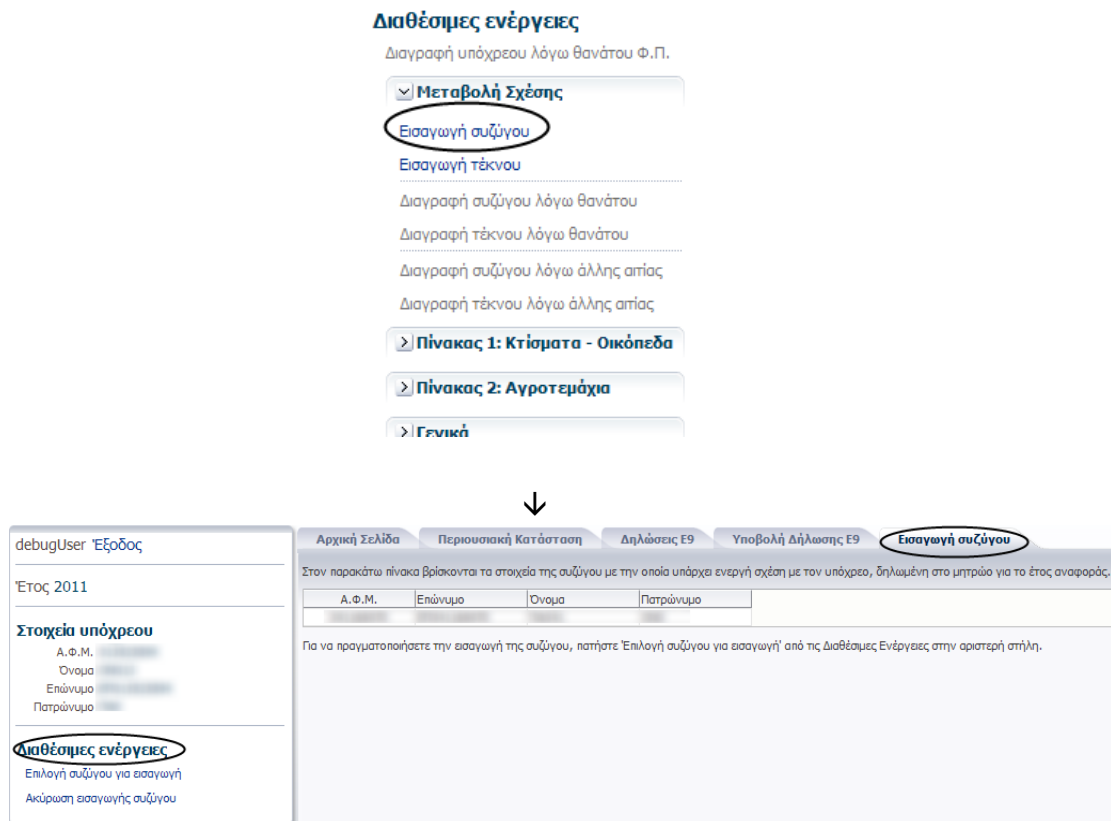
Διαθέσιμες ενέργειες

Διαγραφή υπόχρεου λόγω θανάτου Φ.Π.

Μεταβολή Σχέσης

Εισαγωγή συζύγου

Εισαγωγή τέκνου

Διαγραφή συζύγου λόγω θανάτου

Διαγραφή τέκνου λόγω θανάτου

Διαγραφή συζύγου λόγω άλλης αιτίας

Διαγραφή τέκνου λόγω άλλης αιτίας

Πίνακας 1: Κτίσματα - Οικόπεδα

Πίνακας 2: Αγροτεμάχια

Γενικά

debugUser Έξοδος

Έτος 2011

Στοιχεία υπόχρεου

Α.Φ.Μ. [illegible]

Όνομα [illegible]

Επώνυμο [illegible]

Πατρώνυμο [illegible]

Διαθέσιμες ενέργειες

Επιλογή συζύγου για εισαγωγή

Ακύρωση εισαγωγής συζύγου

Αρχική Σελίδα | Περιουσιακή Κατάσταση | Δηλώσεις Ε9 | Υποβολή Δήλωσης Ε9 | Εισαγωγή συζύγου

Στον παρακάτω πίνακα βρίσκονται τα στοιχεία της συζύγου με την οποία υπάρχει ενεργή σχέση με τον υπόχρεο, δηλωμένη στο μητρώο για το έτος αναφοράς.

| Α.Φ.Μ. | Επώνυμο | Όνομα | Πατρώνυμο |
|---|---|---|---|
| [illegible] | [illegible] | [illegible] | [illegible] |

Για να πραγματοποιήσετε την εισαγωγή της συζύγου, πατήστε 'Επιλογή συζύγου για εισαγωγή' από τις Διαθέσιμες Ενέργειες στην αριστερή στήλη.